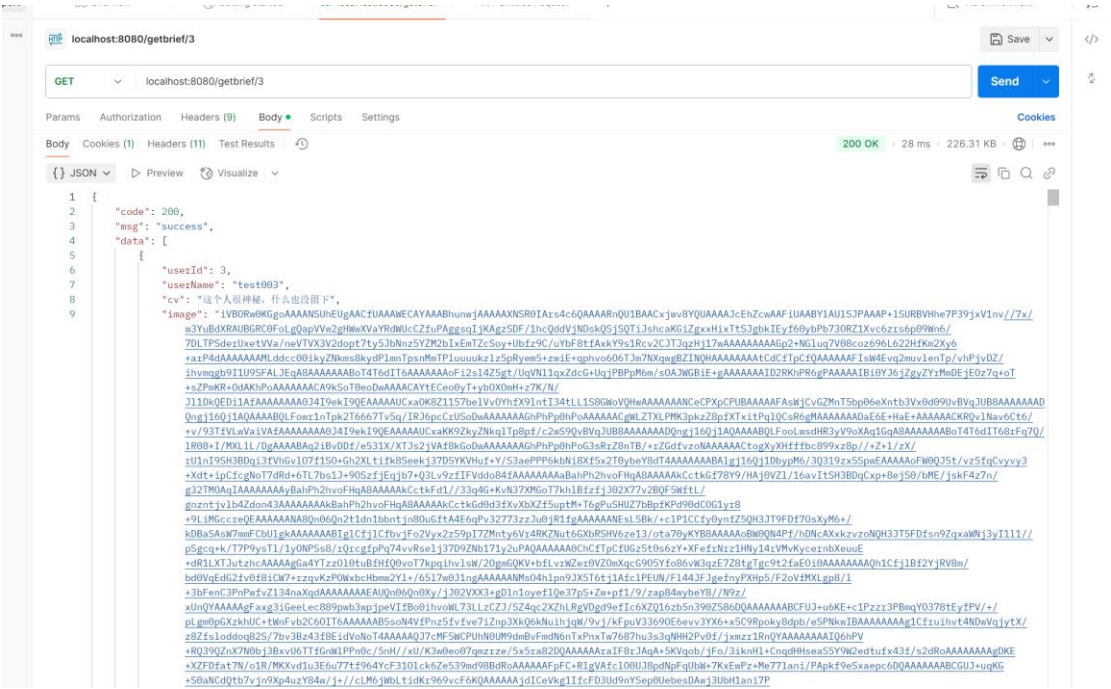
localhost:8080/getbrief/3

Save

GET localhost:8080/getbrief/3

Send

Params Authorization Headers (9) Body Scripts Settings Cookies

Body Cookies (1) Headers (11) Test Results

200 OK · 28 ms · 226.31 KB

{} JSON Preview Visualize

1 {
2 "code": 200,
3 "msg": "success",
4 "data": [
5 {
6 "userId": 3,
7 "userName": "test003",
8 "cv": "这个人很神秘，什么也没留下",
9 "image": "iVBORw0KGgoAAAANSUhEUgAACfUAAAWECAYAAABhunwjAAAAAXNSR0IArs4c6QAAAARnQU1BAACxjwv8YQUAAAAJcEhZcwAAFiUAABY1AU1SJPAAAP+1SURBVHhe7P39jxV1nv//7x/w3YuBdXRAUBGRC0FoLgQapVVvAYRdWUcZfuPAggsglKAZgxHixTtSJgbkIEyf60ybPb73RZ1Xvc6zrs6p09Wn6/ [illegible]